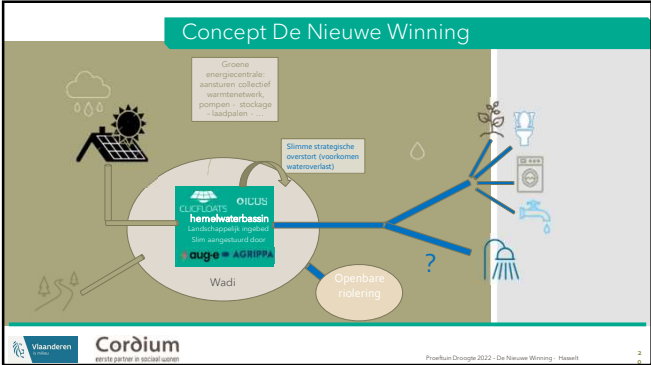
Concept De Nieuwe Winning

Groene energiecentrale: aansturen collectief warmtenetwerk, pompen - stockage - laadpalen - …

Slimme strategische overstort (voorkomen wateroverlast)

CLICFLOATS OILUS
hemelwaterbassin
Landschappelijk ingebed
Slim aangestuurd door
aug-e AGRIPPA

Wadi

Openbare riolering

?

Vlaanderen is milieu

Cordium
eerste partner in sociaal wonen

Proeftuin Droogte 2022 - De Nieuwe Winning - Hasselt

20